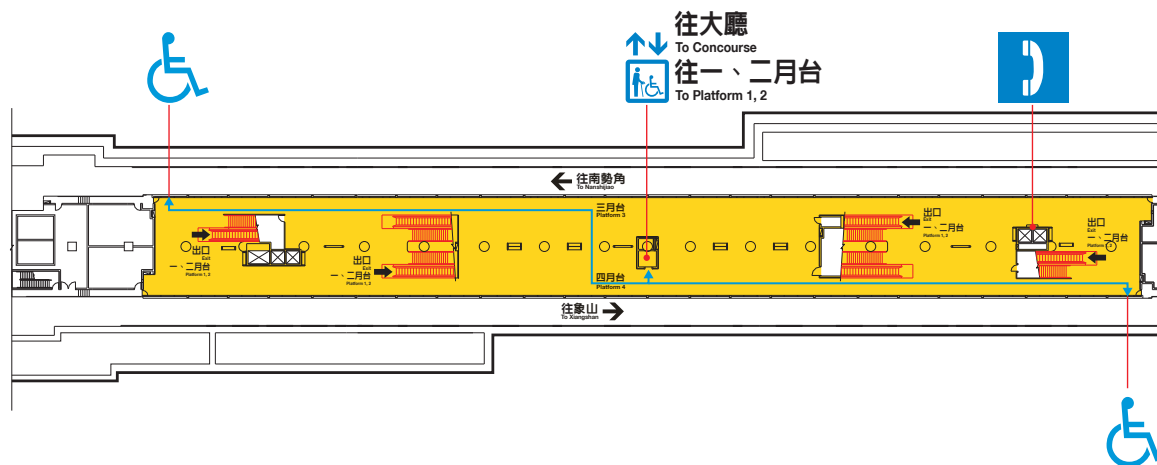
往大廳
To Concourse
往一、二月台
To Platform 1, 2

往南勢角
To Nanshijiao

三月台
Platform 3

出口
Exit
一、二月台
Platform 1, 2

出口
Exit
一、二月台
Platform 1, 2

四月台
Platform 4

出口
Exit
一、二月台
Platform 1, 2

出口
Exit
一、二月台
Platform 1, 2

往象山
To Xiangshan